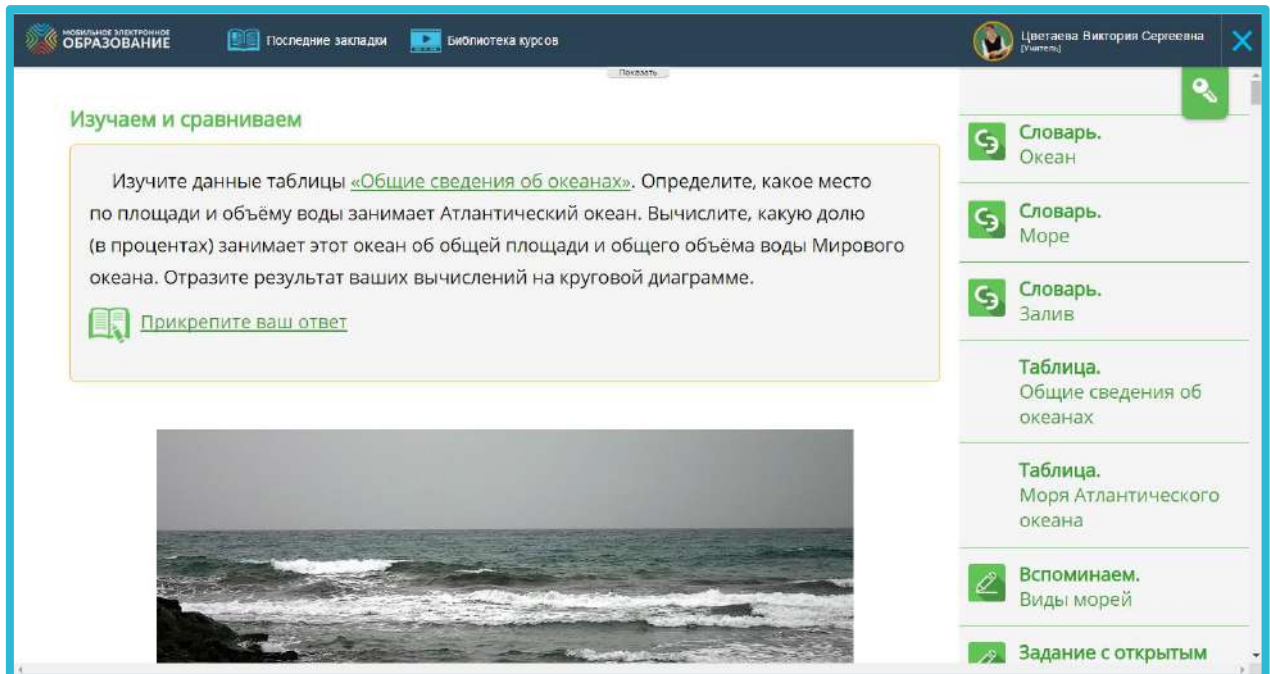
МОБИЛЬНОЕ ЭЛЕКТРОННОЕ ОБРАЗОВАНИЕ

Последние закладки

Библиотека курсов

Цветаева Виктория Сергеевна
[Учитель]

Показать

Изучаем и сравниваем

Изучите данные таблицы «Общие сведения об океанах». Определите, какое место по площади и объёму воды занимает Атлантический океан. Вычислите, какую долю (в процентах) занимает этот океан об общей площади и общего объёма воды Мирового океана. Отразите результат ваших вычислений на круговой диаграмме.

Прикрепите ваш ответ

Словарь.
Океан

Словарь.
Море

Словарь.
Залив

Таблица.
Общие сведения об океанах

Таблица.
Моря Атлантического океана

Вспоминаем.
Виды морей

Задание с открытым